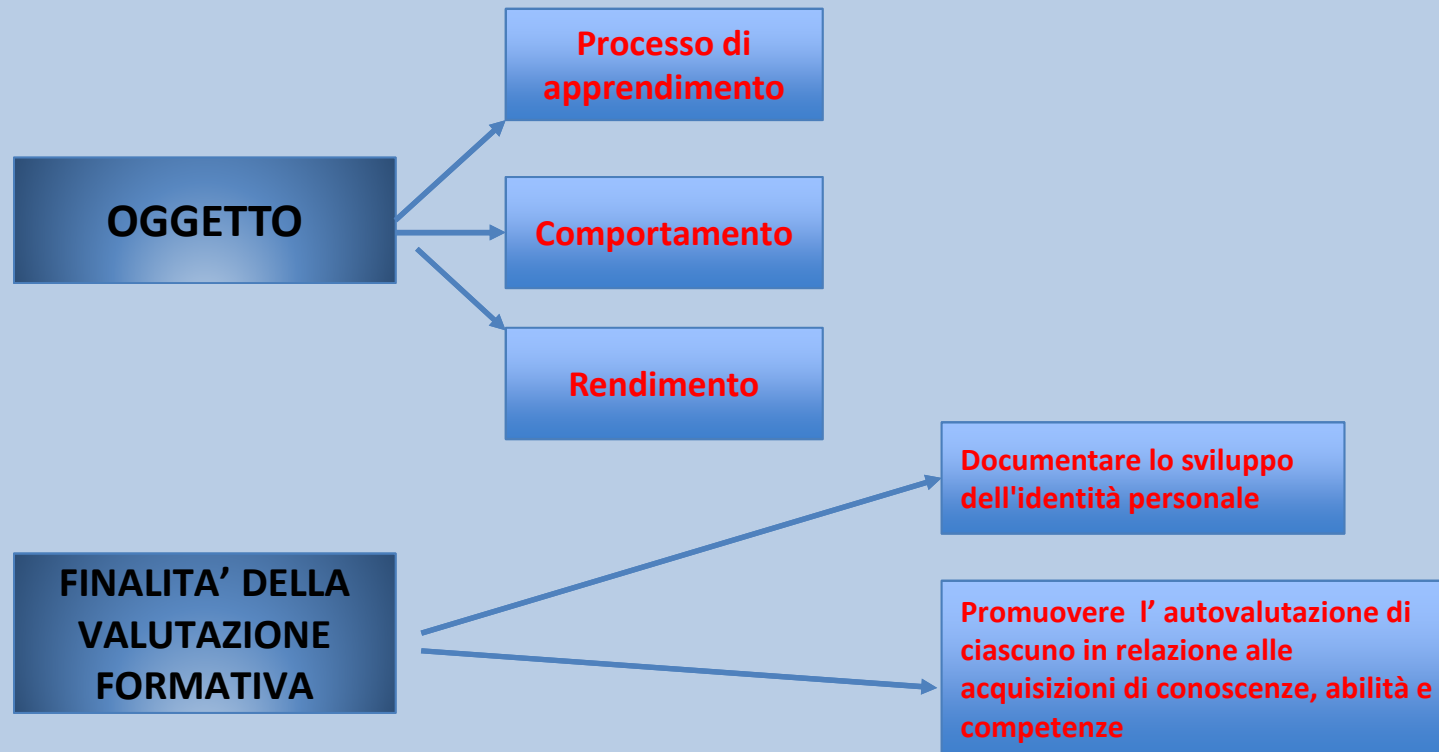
OGGETTO

Processo di apprendimento

Comportamento

Rendimento

FINALITA' DELLA VALUTAZIONE FORMATIVA

Documentare lo sviluppo dell'identità personale

Promuovere l' autovalutazione di ciascuno in relazione alle acquisizioni di conoscenze, abilità e competenze